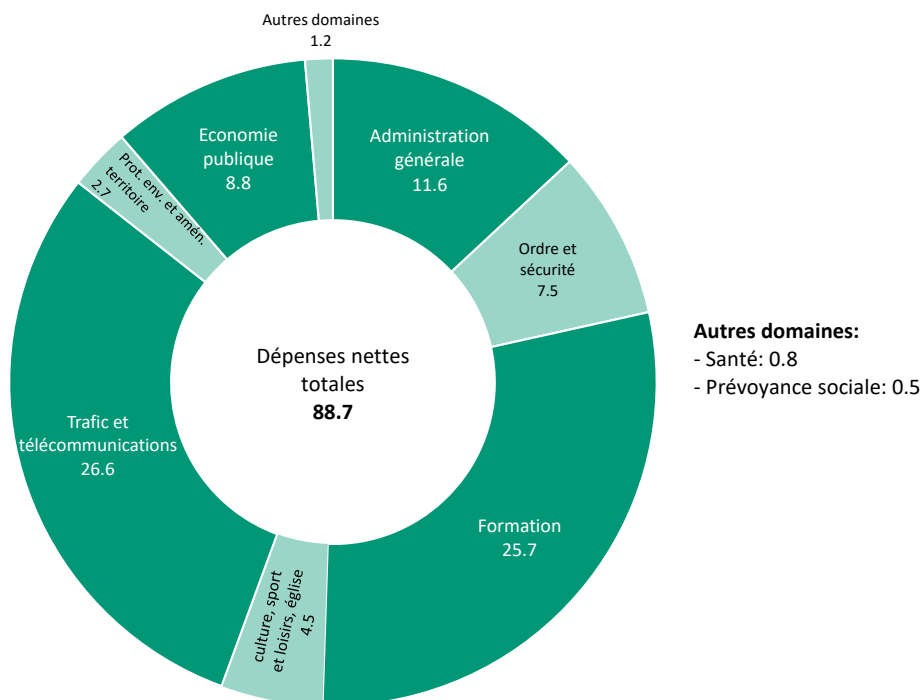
Autres domaines
1.2

Administration générale
11.6

Ordre et sécurité
7.5

Formation
25.7

culture, sport et loisirs, église
4.5

Trafic et télécommunications
26.6

Prot. env. et amén. territoire
2.7

Economie publique
8.8

Dépenses nettes totales
**88.7**

**Autres domaines:**
- Santé: 0.8
- Prévoyance sociale: 0.5